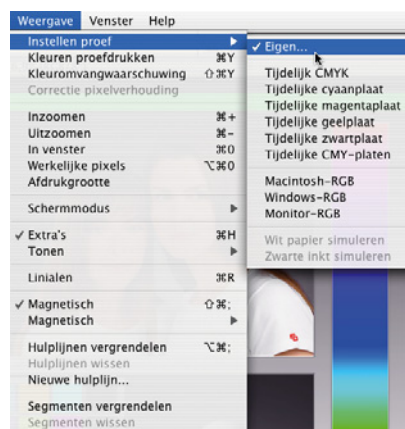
Weergave Venster Help

Instellen proef
Kleuren proefdrukken ⌘Y
Kleuromvangwaarschuwing ⇧⌘Y
Correctie pixelverhouding

Inzoomen ⌘+
Uitzoomen ⌘–
In venster ⌘0
Werkelijke pixels ⌥⌘0
Afdrukgrootte

Schermmodus

✓ Extra's ⌘H
Tonen

Linialen ⌘R

✓ Magnetisch ⇧⌘;
Magnetisch

Hulplijnen vergrendelen ⌥⌘;
Hulplijnen wissen
Nieuwe hulplijn...

Segmenten vergrendelen
Segmenten wissen

✓ Eigen...

Tijdelijk CMYK
Tijdelijke cyaanplaat
Tijdelijke magentaplaat
Tijdelijke geelplaat
Tijdelijke zwartplaat
Tijdelijke CMY-platen

Macintosh-RGB
Windows-RGB
Monitor-RGB

Wit papier simuleren
Zwarte inkt simuleren